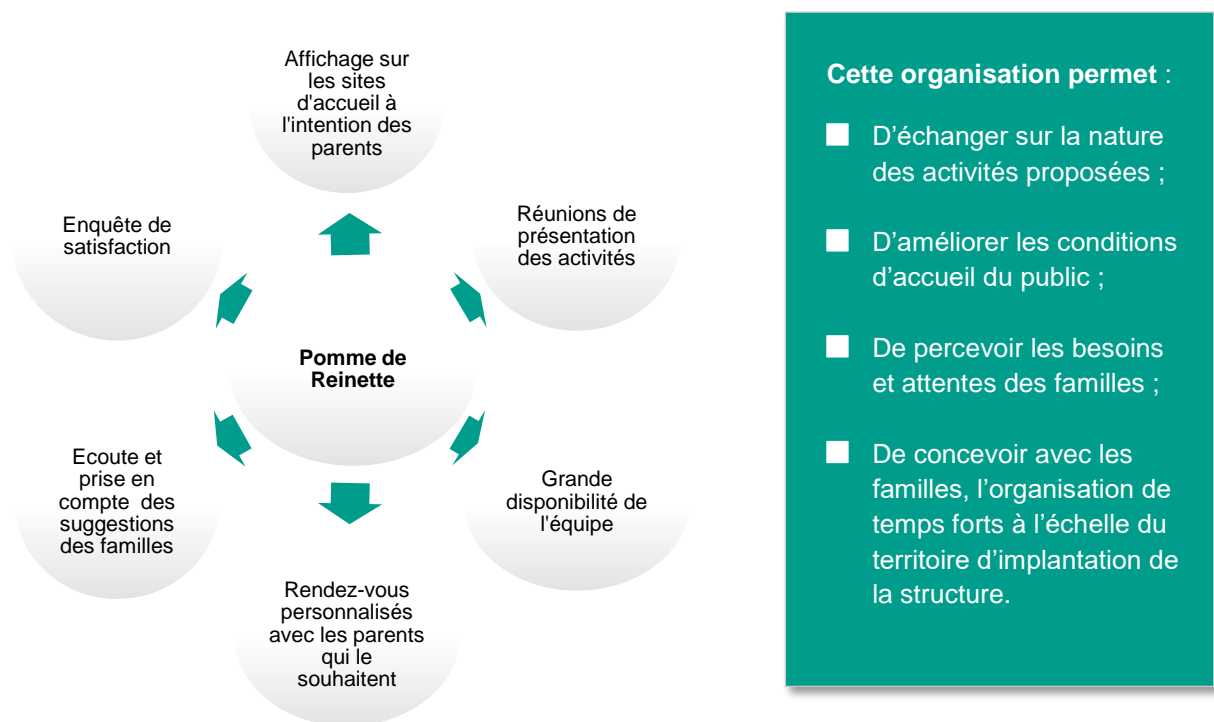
Affichage sur les sites d'accueil à l'intention des parents

Enquête de satisfaction

Réunions de présentation des activités

Pomme de Reinette

Ecoute et prise en compte des suggestions des familles

Grande disponibilité de l'équipe

Rendez-vous personnalisés avec les parents qui le souhaitent

Cette organisation permet :

D'échanger sur la nature des activités proposées ;

D'améliorer les conditions d'accueil du public ;

De percevoir les besoins et attentes des familles ;

De concevoir avec les familles, l'organisation de temps forts à l'échelle du territoire d'implantation de la structure.